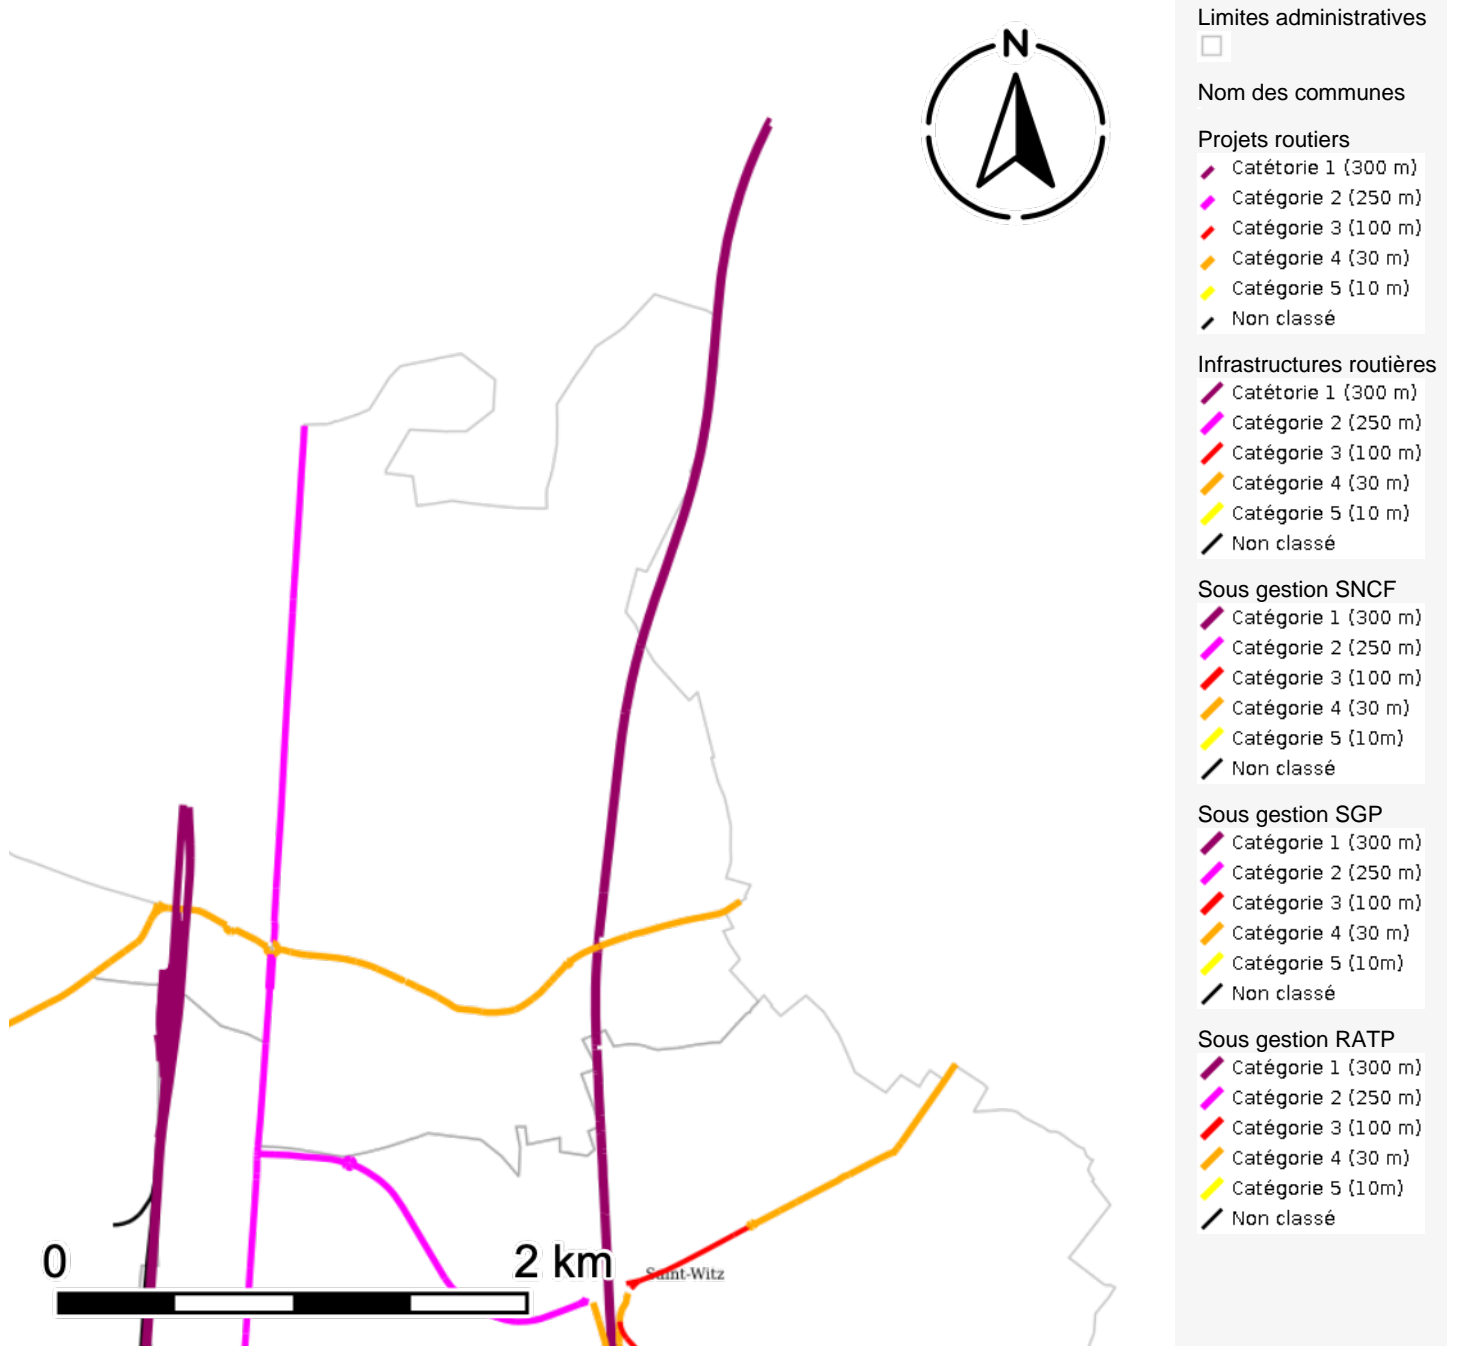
N

0

2 km

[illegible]nt-Witz

Limites administratives

Nom des communes

Projets routiers
Catétorie 1 (300 m)
Catégorie 2 (250 m)
Catégorie 3 (100 m)
Catégorie 4 (30 m)
Catégorie 5 (10 m)
Non classé

Infrastructures routières
Catétorie 1 (300 m)
Catégorie 2 (250 m)
Catégorie 3 (100 m)
Catégorie 4 (30 m)
Catégorie 5 (10 m)
Non classé

Sous gestion SNCF
Catégorie 1 (300 m)
Catégorie 2 (250 m)
Catégorie 3 (100 m)
Catégorie 4 (30 m)
Catégorie 5 (10m)
Non classé

Sous gestion SGP
Catégorie 1 (300 m)
Catégorie 2 (250 m)
Catégorie 3 (100 m)
Catégorie 4 (30 m)
Catégorie 5 (10m)
Non classé

Sous gestion RATP
Catégorie 1 (300 m)
Catégorie 2 (250 m)
Catégorie 3 (100 m)
Catégorie 4 (30 m)
Catégorie 5 (10m)
Non classé